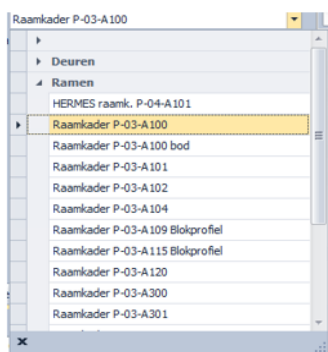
Raamkader P-03-A100

Deuren

Ramen

HERMES raamk. P-04-A101

Raamkader P-03-A100

Raamkader P-03-A100 bod

Raamkader P-03-A101

Raamkader P-03-A102

Raamkader P-03-A104

Raamkader P-03-A109 Blokprofiel

Raamkader P-03-A115 Blokprofiel

Raamkader P-03-A120

Raamkader P-03-A300

Raamkader P-03-A301

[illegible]

×